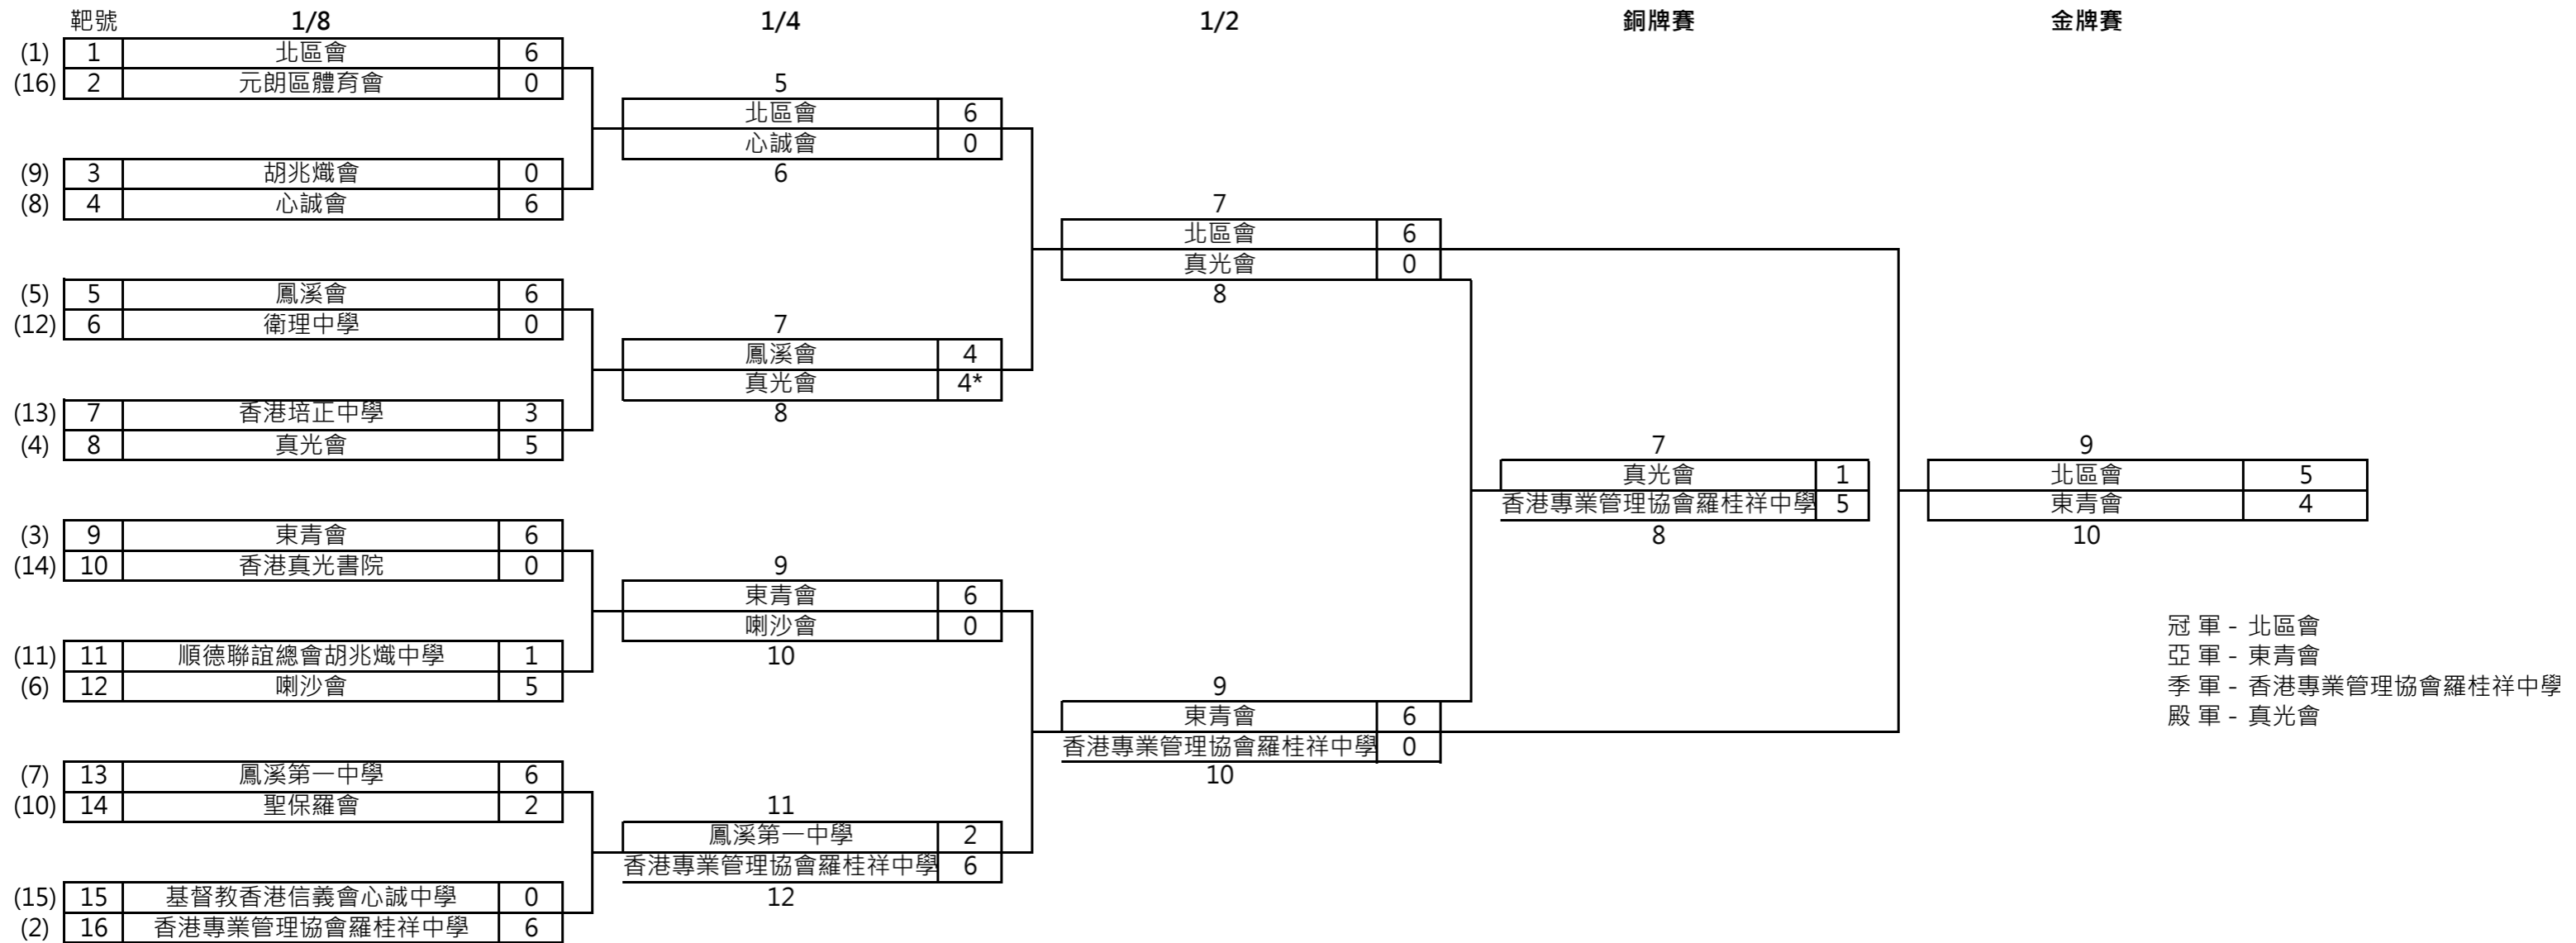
靶號 1/8 1/4 1/2 銅牌賽 金牌賽

| | | | |
|---|---|---|---|
| (1) | 1 | 北區會 | 6 |
| (16) | 2 | 元朗區體育會 | 0 |
| (9) | 3 | 胡兆熾會 | 0 |
| (8) | 4 | 心誠會 | 6 |
| (5) | 5 | 鳳溪會 | 6 |
| (12) | 6 | 衛理中學 | 0 |
| (13) | 7 | 香港培正中學 | 3 |
| (4) | 8 | 真光會 | 5 |
| (3) | 9 | 東青會 | 6 |
| (14) | 10 | 香港真光書院 | 0 |
| (11) | 11 | 順德聯誼總會胡兆熾中學 | 1 |
| (6) | 12 | 喇沙會 | 5 |
| (7) | 13 | 鳳溪第一中學 | 6 |
| (10) | 14 | 聖保羅會 | 2 |
| (15) | 15 | 基督教香港信義會心誠中學 | 0 |
| (2) | 16 | 香港專業管理協會羅桂祥中學 | 6 |

5
| 北區會 | 6 |
|---|---|
| 心誠會 | 0 |
6

7
| 鳳溪會 | 4 |
|---|---|
| 真光會 | 4* |
8

9
| 東青會 | 6 |
|---|---|
| 喇沙會 | 0 |
10

11
| 鳳溪第一中學 | 2 |
|---|---|
| 香港專業管理協會羅桂祥中學 | 6 |
12

7
| 北區會 | 6 |
|---|---|
| 真光會 | 0 |
8

9
| 東青會 | 6 |
|---|---|
| 香港專業管理協會羅桂祥中學 | 0 |
10

7
| 真光會 | 1 |
|---|---|
| 香港專業管理協會羅桂祥中學 | 5 |
8

9
| 北區會 | 5 |
|---|---|
| 東青會 | 4 |
10

冠 軍 - 北區會
亞 軍 - 東青會
季 軍 - 香港專業管理協會羅桂祥中學
殿 軍 - 真光會